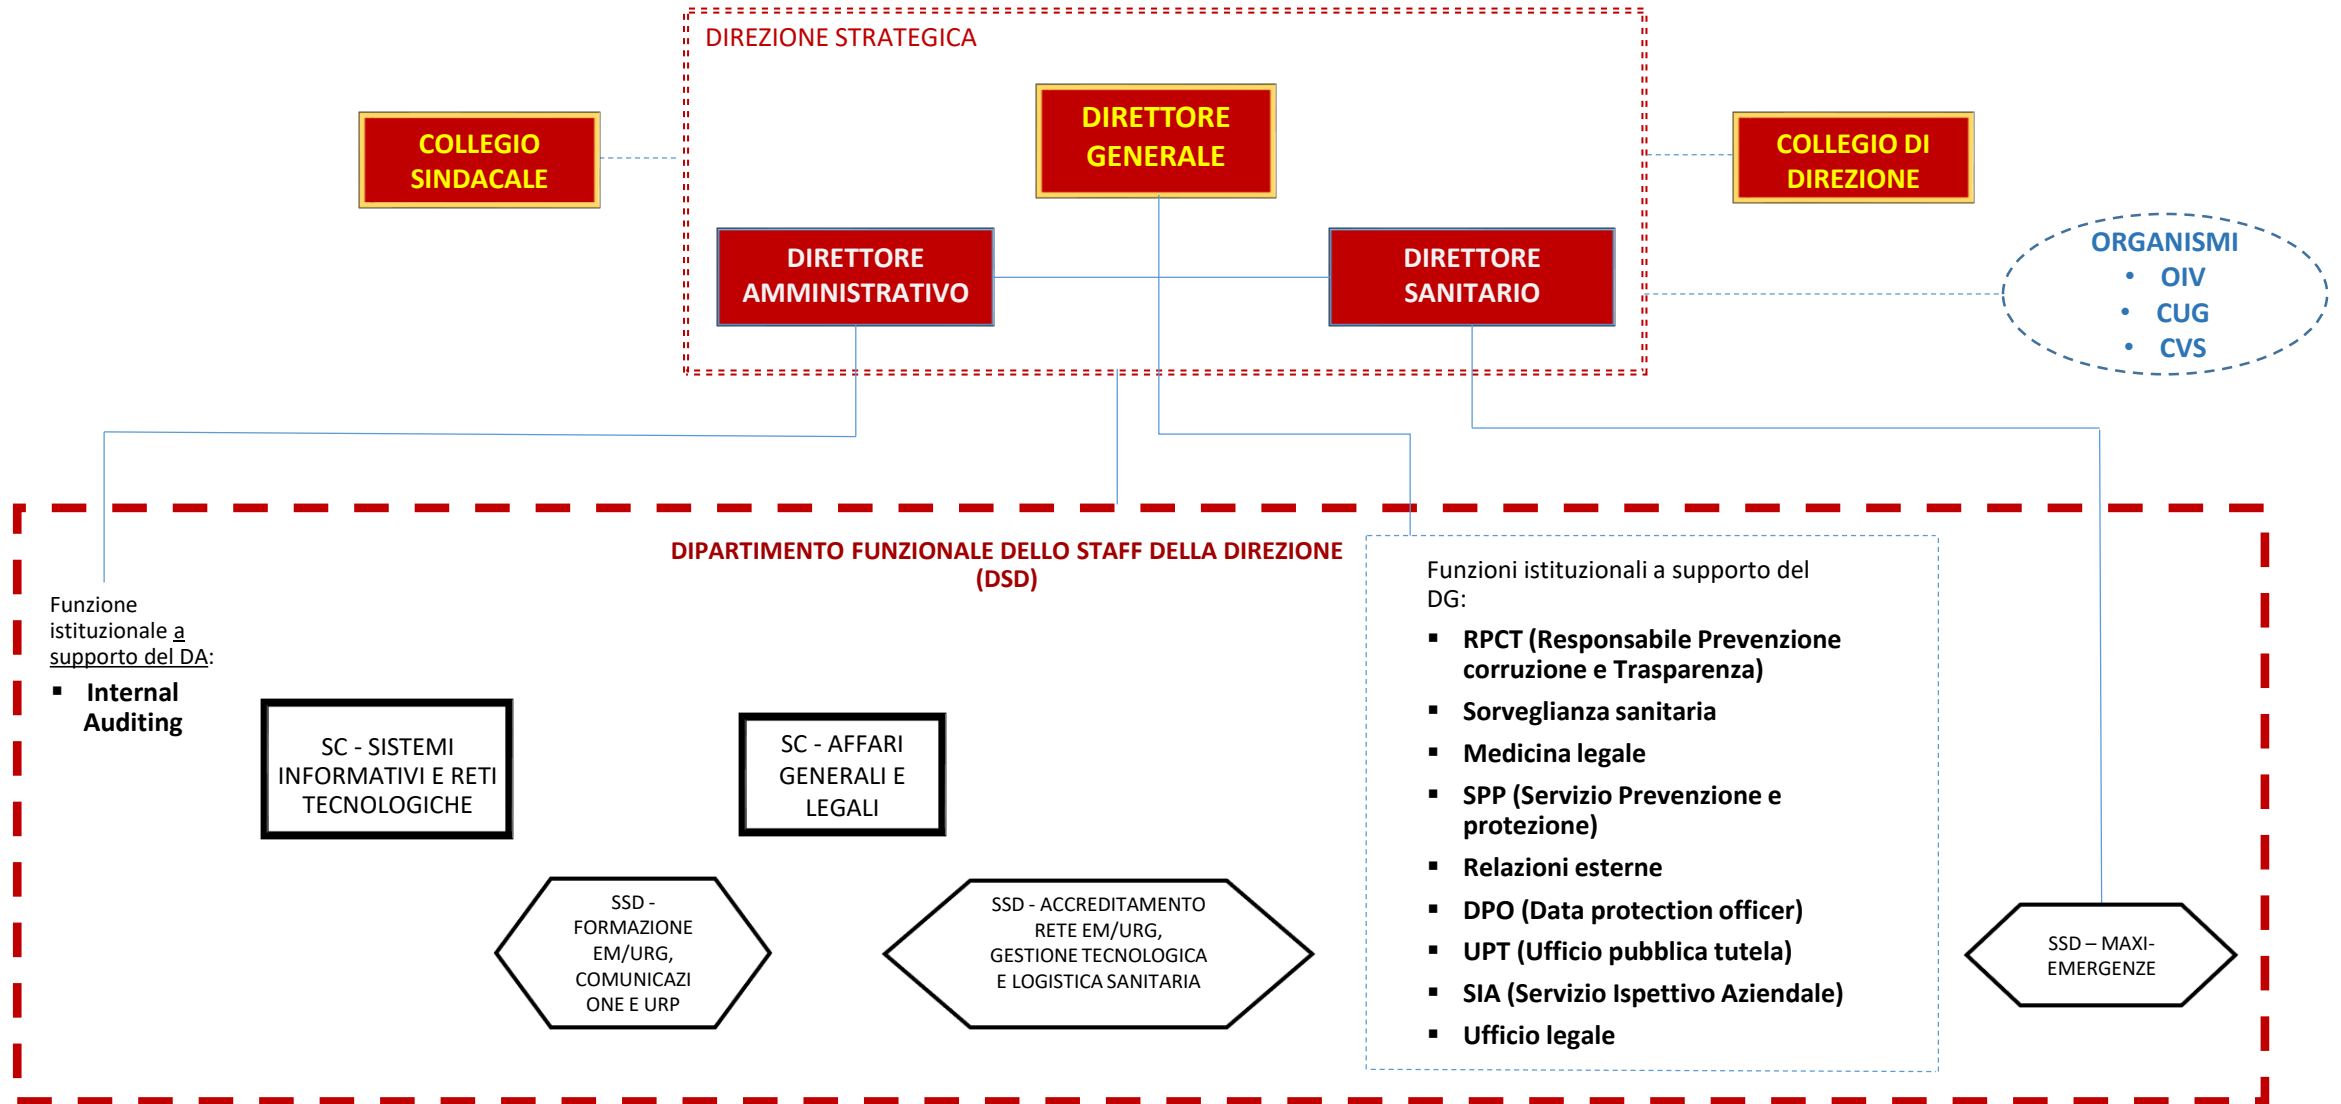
DIREZIONE STRATEGICA

COLLEGIO SINDACALE

DIRETTORE GENERALE

COLLEGIO DI DIREZIONE

DIRETTORE AMMINISTRATIVO

DIRETTORE SANITARIO

ORGANISMI
• OIV
• CUG
• CVS

DIPARTIMENTO FUNZIONALE DELLO STAFF DELLA DIREZIONE (DSD)

Funzione istituzionale a supporto del DA:
▪ Internal Auditing

SC - SISTEMI INFORMATIVI E RETI TECNOLOGICHE

SC - AFFARI GENERALI E LEGALI

SSD - FORMAZIONE EM/URG, COMUNICAZIONE E URP

SSD - ACCREDITAMENTO RETE EM/URG, GESTIONE TECNOLOGICA E LOGISTICA SANITARIA

Funzioni istituzionali a supporto del DG:
▪ RPCT (Responsabile Prevenzione corruzione e Trasparenza)
▪ Sorveglianza sanitaria
▪ Medicina legale
▪ SPP (Servizio Prevenzione e protezione)
▪ Relazioni esterne
▪ DPO (Data protection officer)
▪ UPT (Ufficio pubblica tutela)
▪ SIA (Servizio Ispettivo Aziendale)
▪ Ufficio legale

SSD – MAXI-EMERGENZE